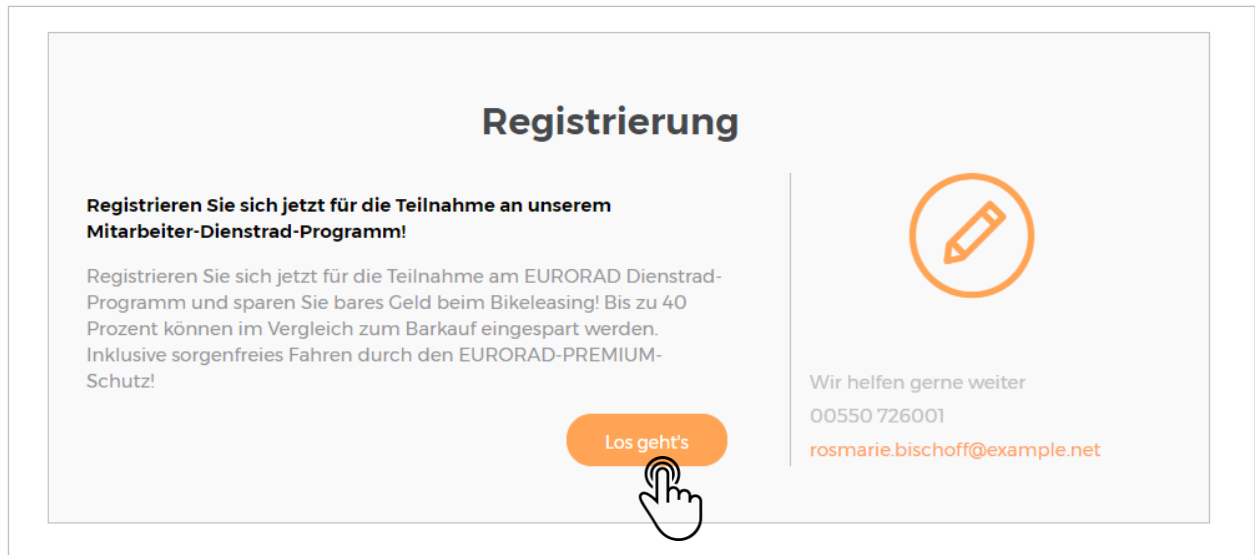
Registrierung

**Registrieren Sie sich jetzt für die Teilnahme an unserem Mitarbeiter-Dienstrad-Programm!**

Registrieren Sie sich jetzt für die Teilnahme am EURORAD Dienstrad-Programm und sparen Sie bares Geld beim Bikeleasing! Bis zu 40 Prozent können im Vergleich zum Barkauf eingespart werden. Inklusive sorgenfreies Fahren durch den EURORAD-PREMIUM-Schutz!

Los geht's

Wir helfen gerne weiter
00550 726001
rosmarie.bischoff@example.net